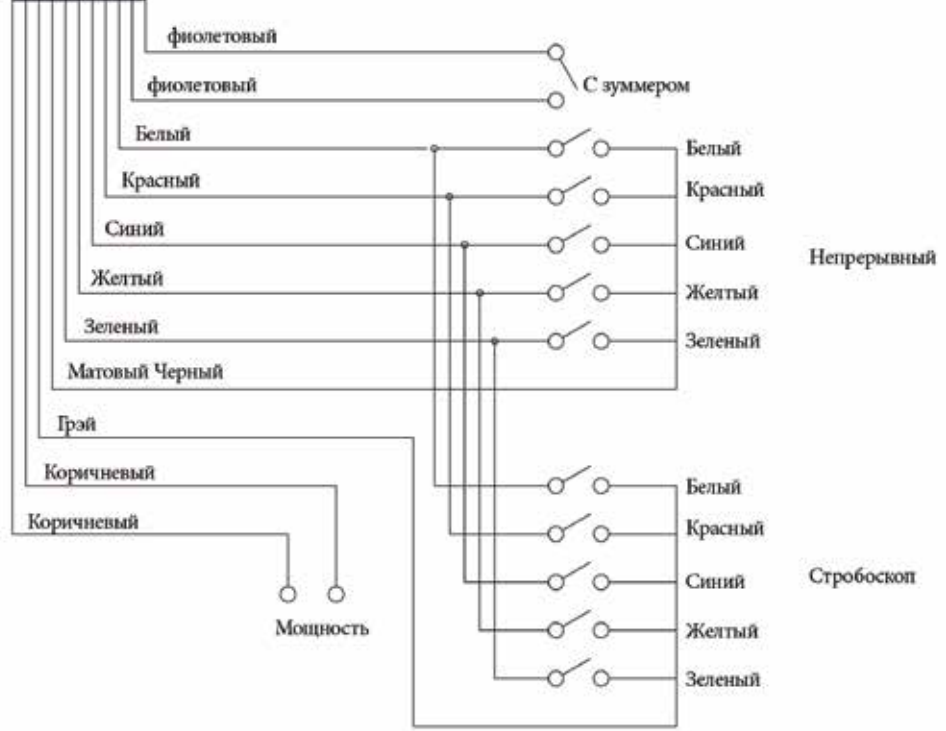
фиолетовый

фиолетовый

С зуммером

Белый

Белый

Красный

Красный

Синий

Синий

Непрерывный

Желтый

Желтый

Зеленый

Зеленый

Матовый Черный

Грэй

Белый

Коричневый

Красный

Коричневый

Синий

Стробоскоп

Мощность

Желтый

Зеленый